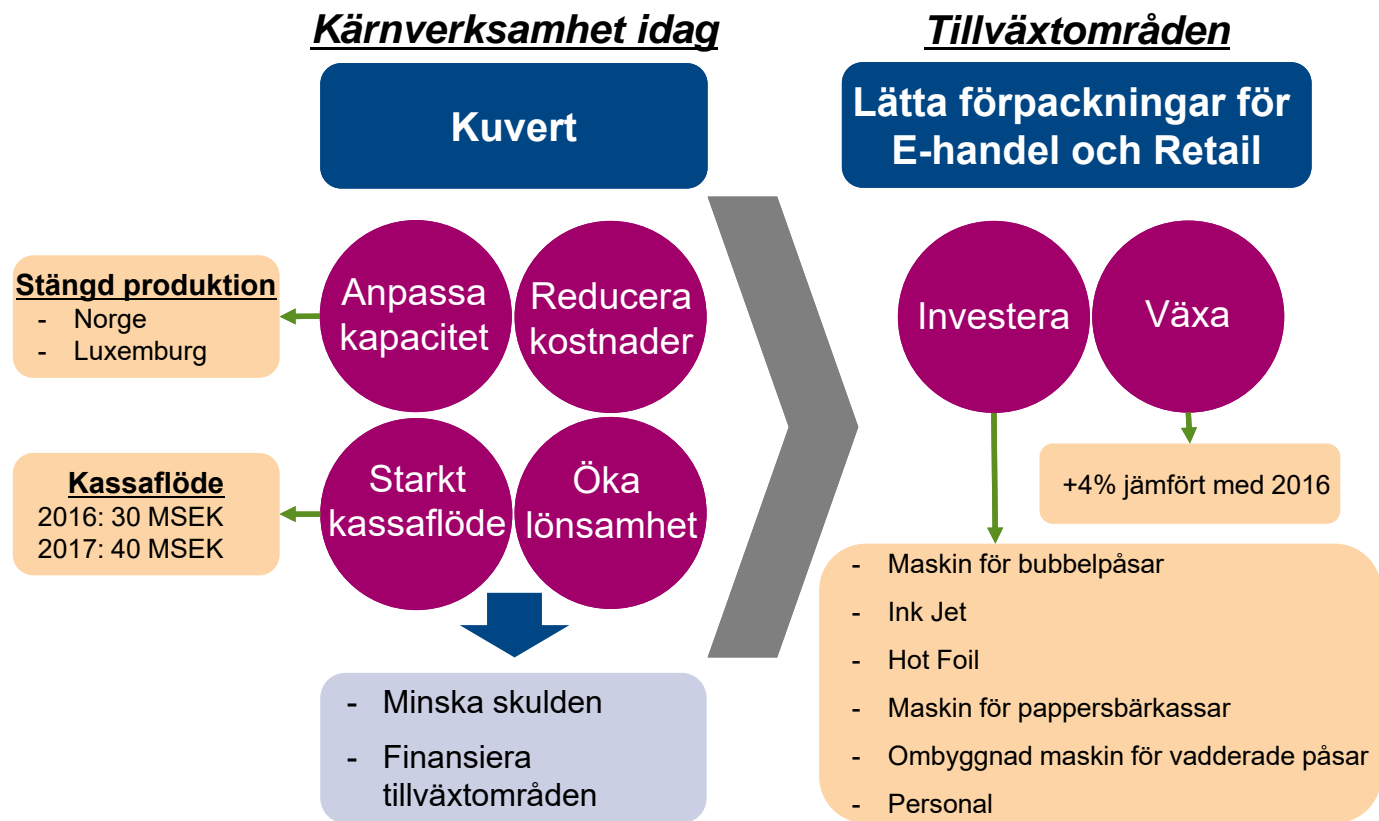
Kärnverksamhet idag

Kuvert

Stängd produktion
- Norge
- Luxemburg

Anpassa kapacitet

Reducera kostnader

Kassaflöde
2016: 30 MSEK
2017: 40 MSEK

Starkt kassaflöde

Öka lönsamhet

- Minska skulden
- Finansiera tillväxtområden

Tillväxtområden

Lätta förpackningar för E-handel och Retail

Investera

Växa

+4% jämfört med 2016

- Maskin för bubbelpåsar
- Ink Jet
- Hot Foil
- Maskin för pappersbärkassar
- Ombyggnad maskin för vadderade påsar
- Personal